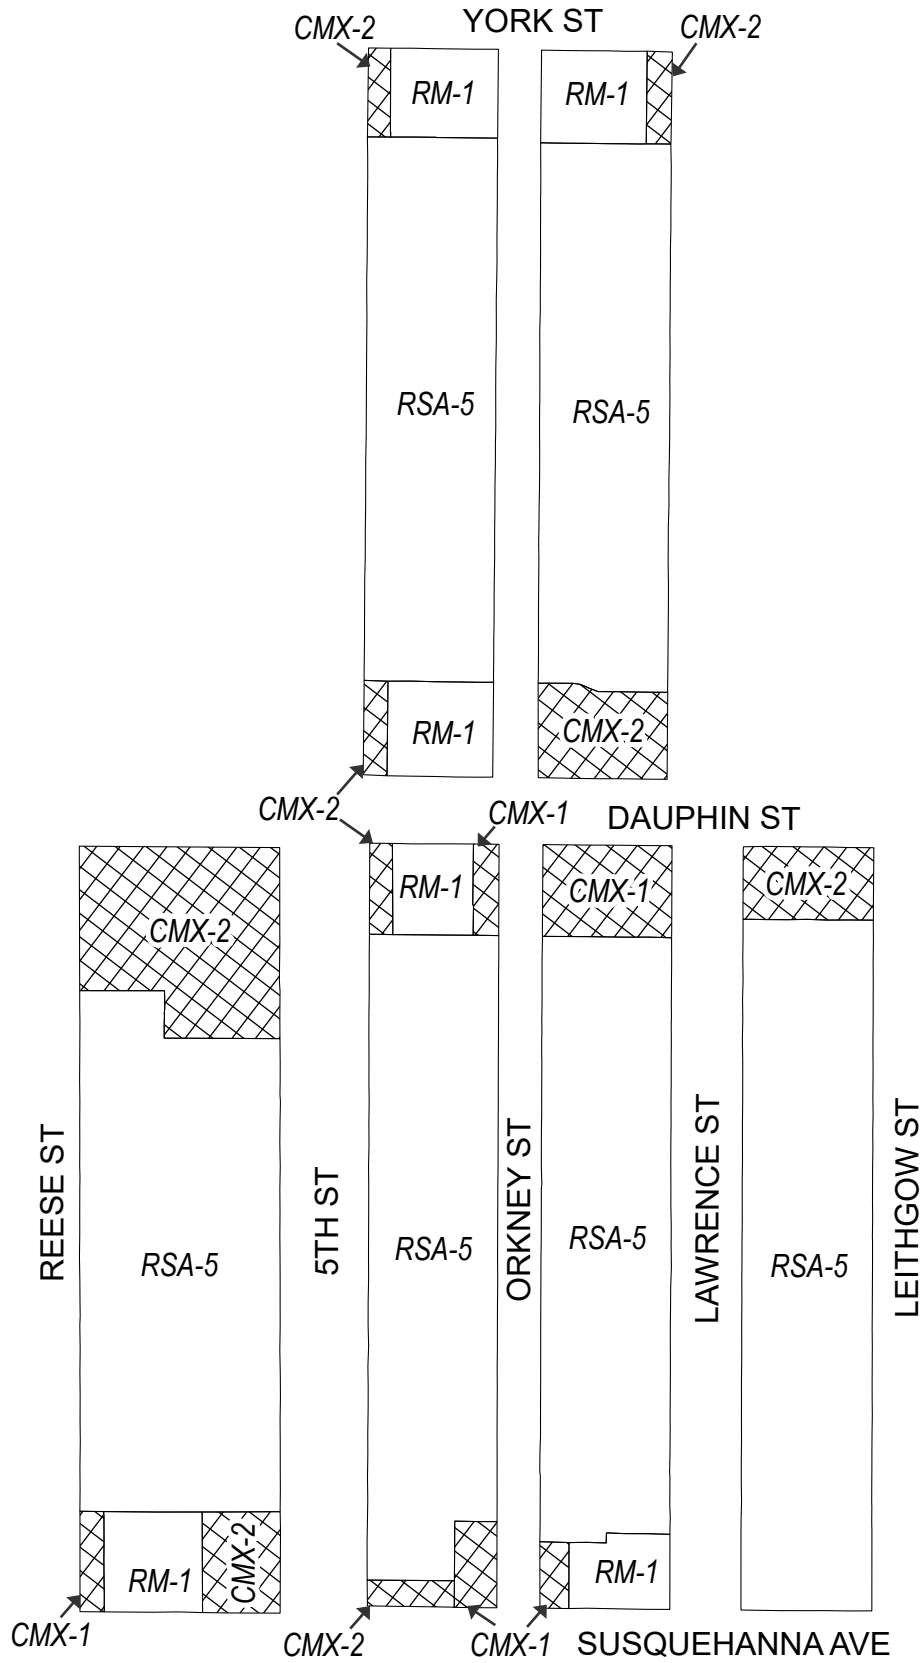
CMX-2
YORK ST
CMX-2
RM-1
RM-1
RSA-5
RSA-5
RM-1
CMX-2
CMX-2
CMX-1
DAUPHIN ST
CMX-2
RM-1
CMX-1
CMX-2
REESE ST
RSA-5
5TH ST
RSA-5
ORKNEY ST
RSA-5
LAWRENCE ST
RSA-5
LEITHGOW ST
RM-1
CMX-2
RM-1
CMX-1
CMX-2
CMX-1
SUSQUEHANNA AVE